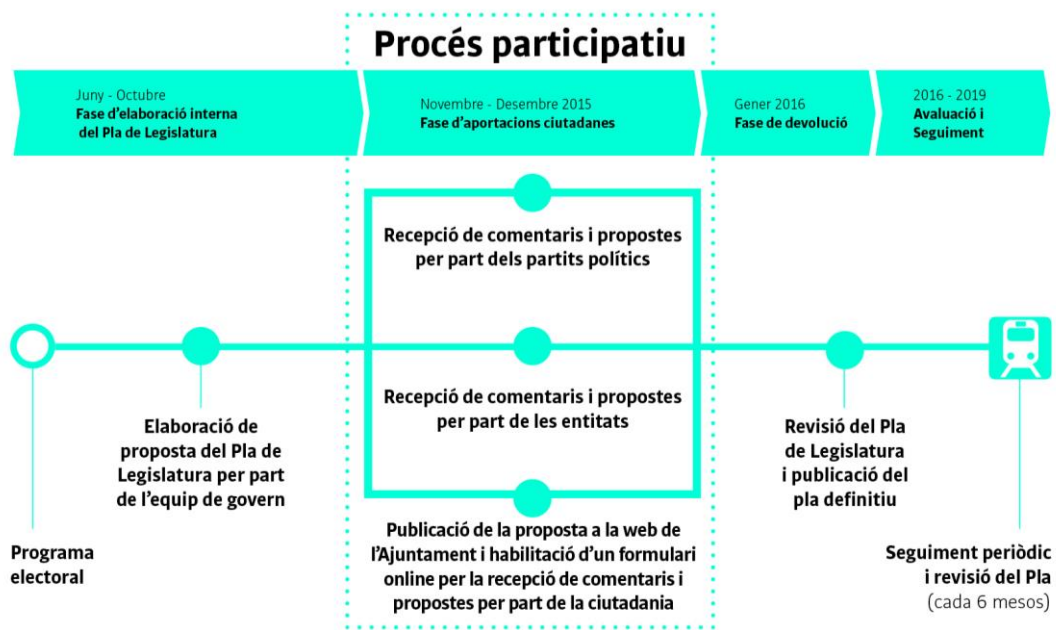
Procés participatiu

Juny - Octubre
Fase d'elaboració interna del Pla de Legislatura

Novembre - Desembre 2015
Fase d'aportacions ciutadanes

Gener 2016
Fase de devolució

2016 - 2019
Avaluació i Seguiment

Recepció de comentaris i propostes per part dels partits polítics

Recepció de comentaris i propostes per part de les entitats

Elaboració de proposta del Pla de Legislatura per part de l'equip de govern

Revisió del Pla de Legislatura i publicació del pla definitiu

Programa electoral

Publicació de la proposta a la web de l'Ajuntament i habilitació d'un formulari online per la recepció de comentaris i propostes per part de la ciutadania

Seguiment periòdic i revisió del Pla
(cada 6 mesos)